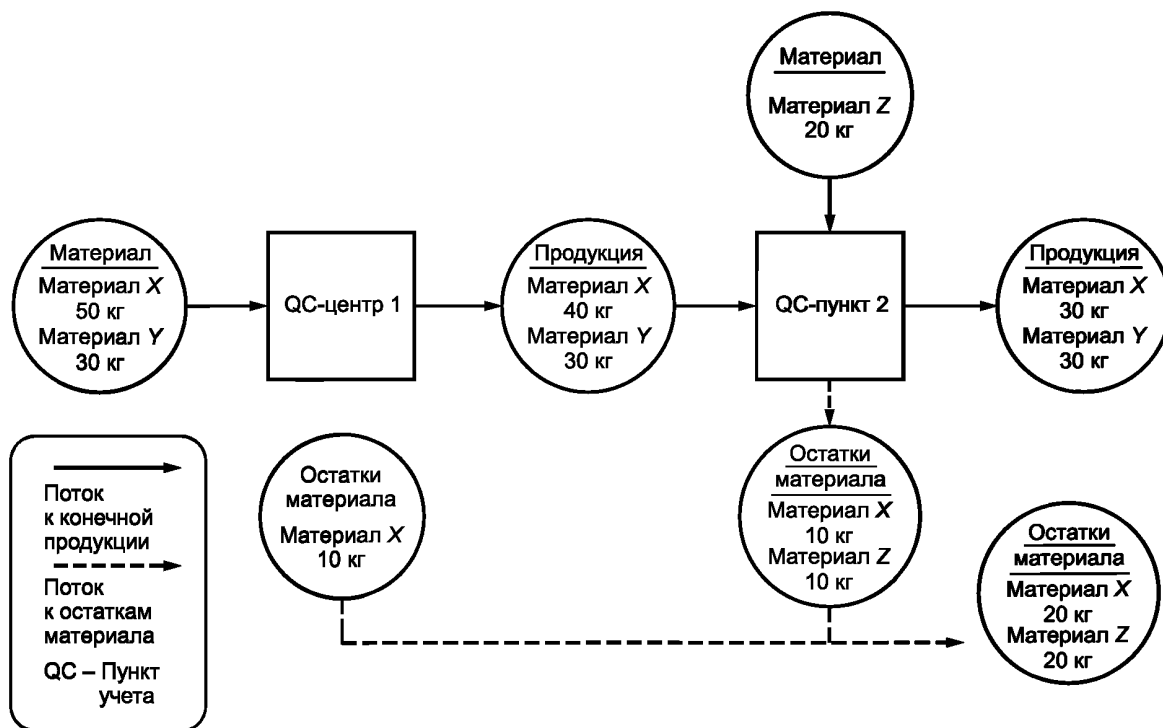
Материал

Материал $Z$
20 кг

Материал

Материал $X$
50 кг
Материал $Y$
30 кг

QC-центр 1

Продукция

Материал $X$
40 кг
Материал $Y$
30 кг

QC-пункт 2

Продукция

Материал $X$
30 кг
Материал $Y$
30 кг

Поток к конечной продукции

Поток к остаткам материала

QC – Пункт учета

Остатки материала

Материал $X$
10 кг

Остатки материала

Материал $X$
10 кг
Материал $Z$
10 кг

Остатки материала

Материал $X$
20 кг
Материал $Z$
20 кг